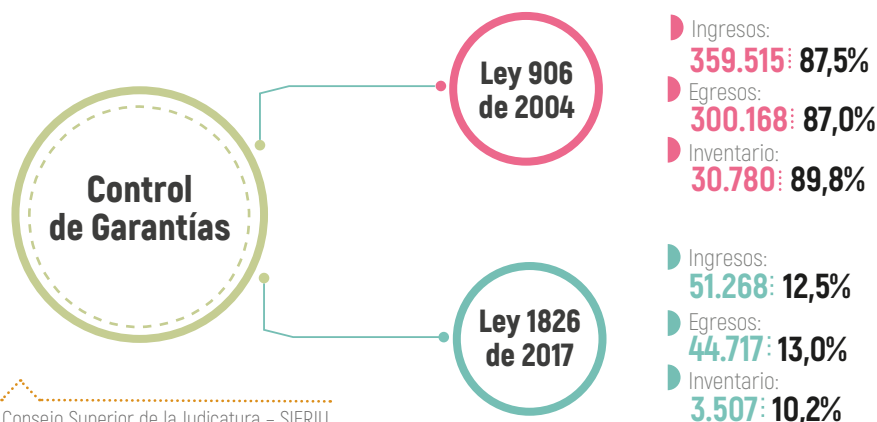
Control de Garantías

Ley 906 de 2004

Ingresos:
359.515 87,5%
Egresos:
300.168 87,0%
Inventario:
30.780 89,8%

Ley 1826 de 2017

Ingresos:
51.268 12,5%
Egresos:
44.717 13,0%
Inventario:
3.507 10,2%

Consejo Superior de la Judicatura – SIERJU